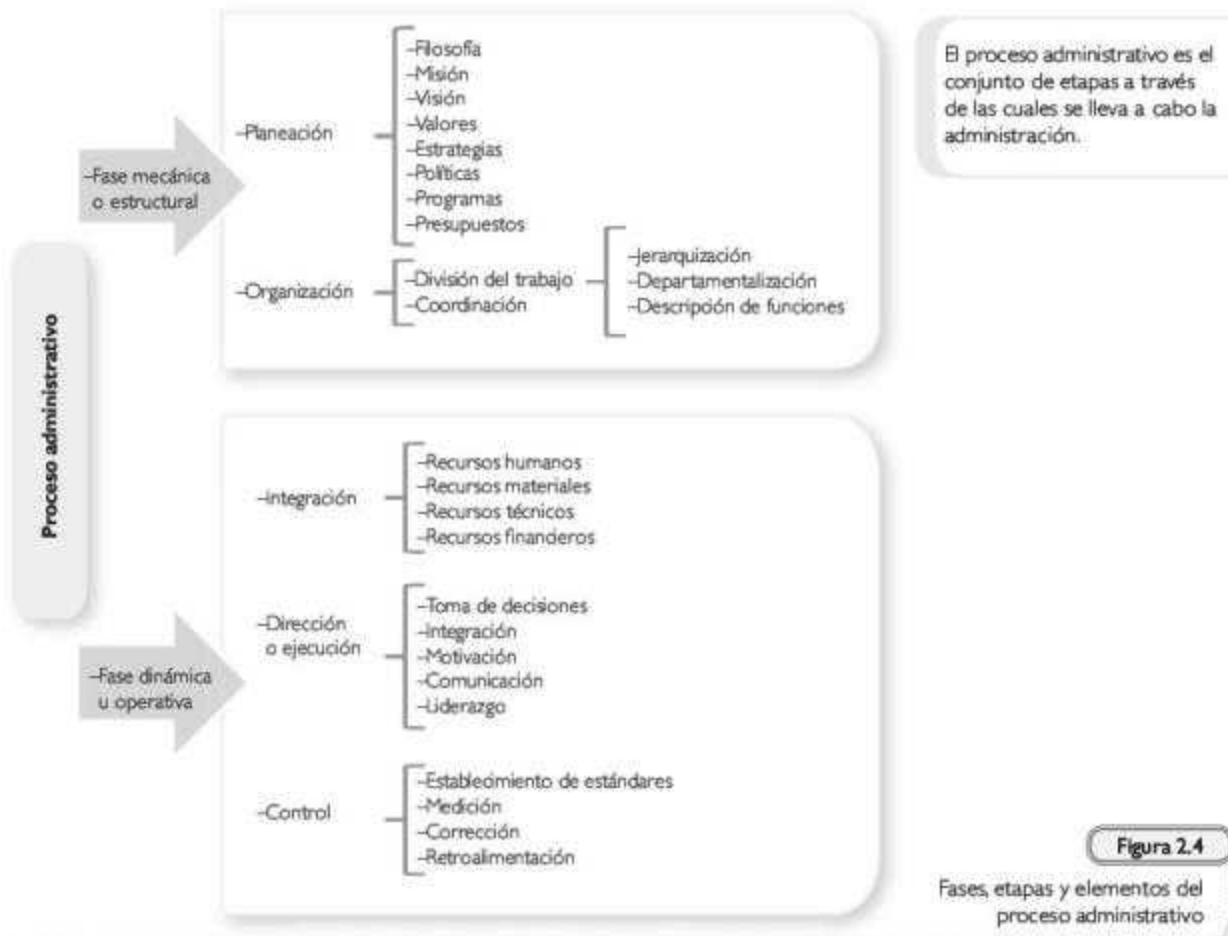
Proceso administrativo

–Fase mecánica o estructural

–Planeación

–Filosofía
–Misión
–Visión
–Valores
–Estrategias
–Políticas
–Programas
–Presupuestos

–Organización

–División del trabajo
–Coordinación

–Jerarquización
–Departamentalización
–Descripción de funciones

–Fase dinámica u operativa

–Integración

–Recursos humanos
–Recursos materiales
–Recursos técnicos
–Recursos financieros

–Dirección o ejecución

–Toma de decisiones
–Integración
–Motivación
–Comunicación
–Liderazgo

–Control

–Establecimiento de estándares
–Medición
–Corrección
–Retroalimentación

El proceso administrativo es el conjunto de etapas a través de las cuales se lleva a cabo la administración.

Figura 2.4

Fases, etapas y elementos del proceso administrativo